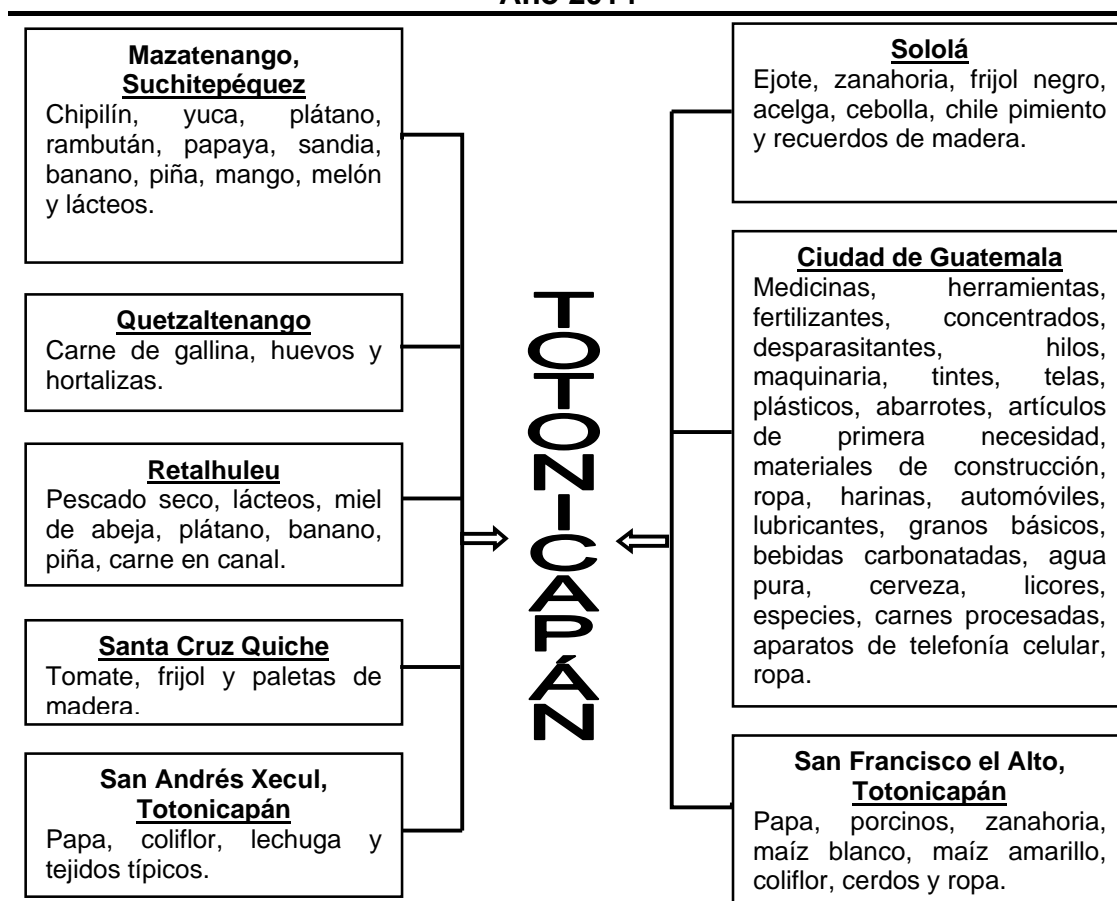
Año 2011

**Mazatenango, Suchitepéquez**
Chipilín, yuca, plátano, rambután, papaya, sandia, banano, piña, mango, melón y lácteos.

**Quetzaltenango**
Carne de gallina, huevos y hortalizas.

**Retalhuleu**
Pescado seco, lácteos, miel de abeja, plátano, banano, piña, carne en canal.

**Santa Cruz Quiche**
Tomate, frijol y paletas de madera.

**San Andrés Xecul, Totonicapán**
Papa, coliflor, lechuga y tejidos típicos.

TOTONICAPÁN

**Sololá**
Ejote, zanahoria, frijol negro, acelga, cebolla, chile pimiento y recuerdos de madera.

**Ciudad de Guatemala**
Medicinas, herramientas, fertilizantes, concentrados, desparasitantes, hilos, maquinaria, tintes, telas, plásticos, abarrotes, artículos de primera necesidad, materiales de construcción, ropa, harinas, automóviles, lubricantes, granos básicos, bebidas carbonatadas, agua pura, cerveza, licores, especies, carnes procesadas, aparatos de telefonía celular, ropa.

**San Francisco el Alto, Totonicapán**
Papa, porcinos, zanahoria, maíz blanco, maíz amarillo, coliflor, cerdos y ropa.